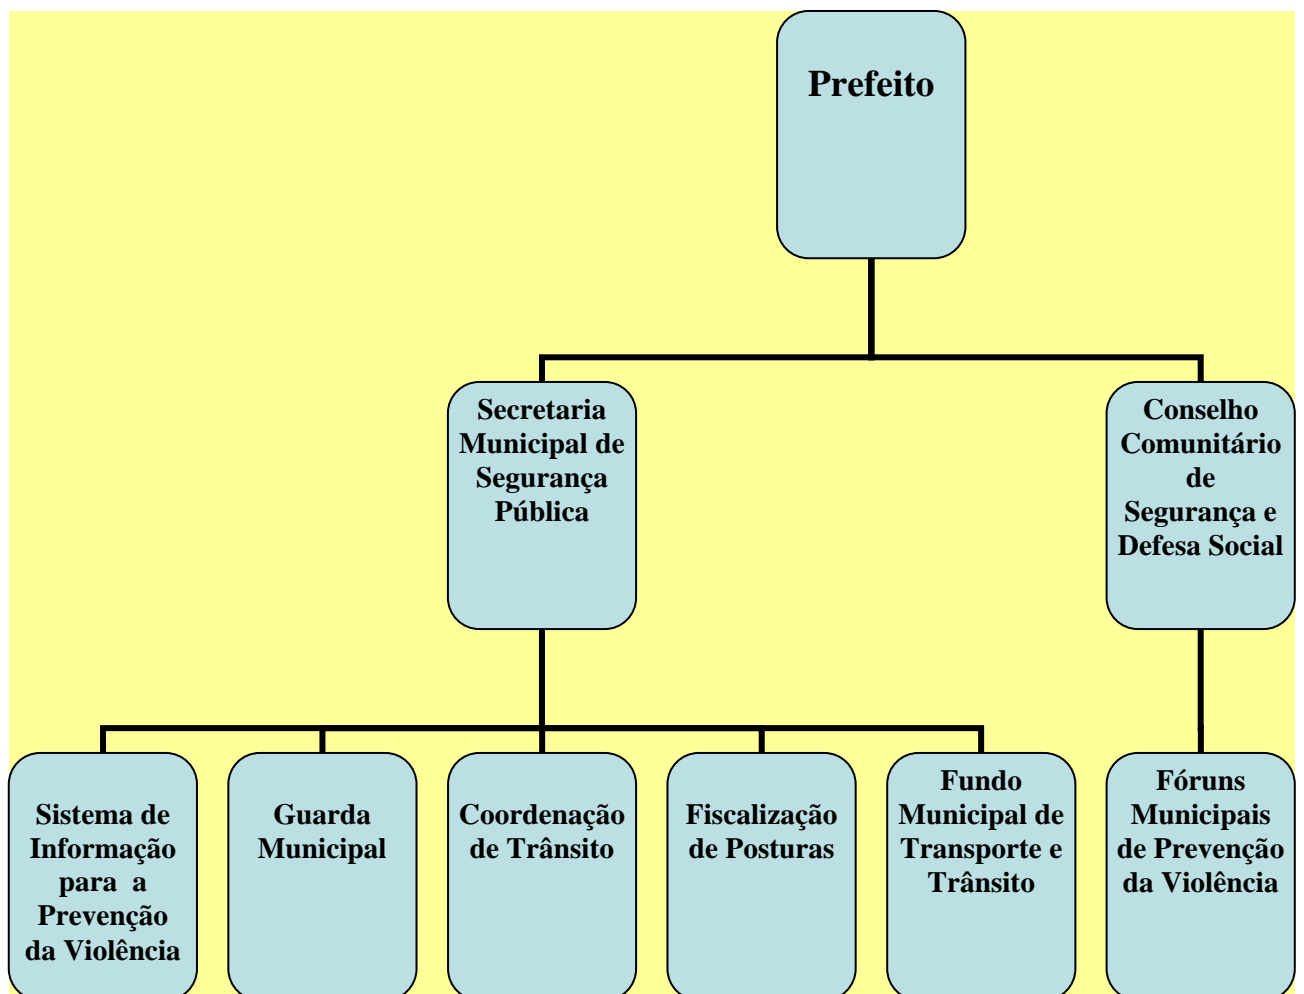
Prefeito

Secretaria Municipal de Segurança Pública

Conselho Comunitário de Segurança e Defesa Social

Sistema de Informação para a Prevenção da Violência

Guarda Municipal

Coordenação de Trânsito

Fiscalização de Posturas

Fundo Municipal de Transporte e Trânsito

Fóruns Municipais de Prevenção da Violência